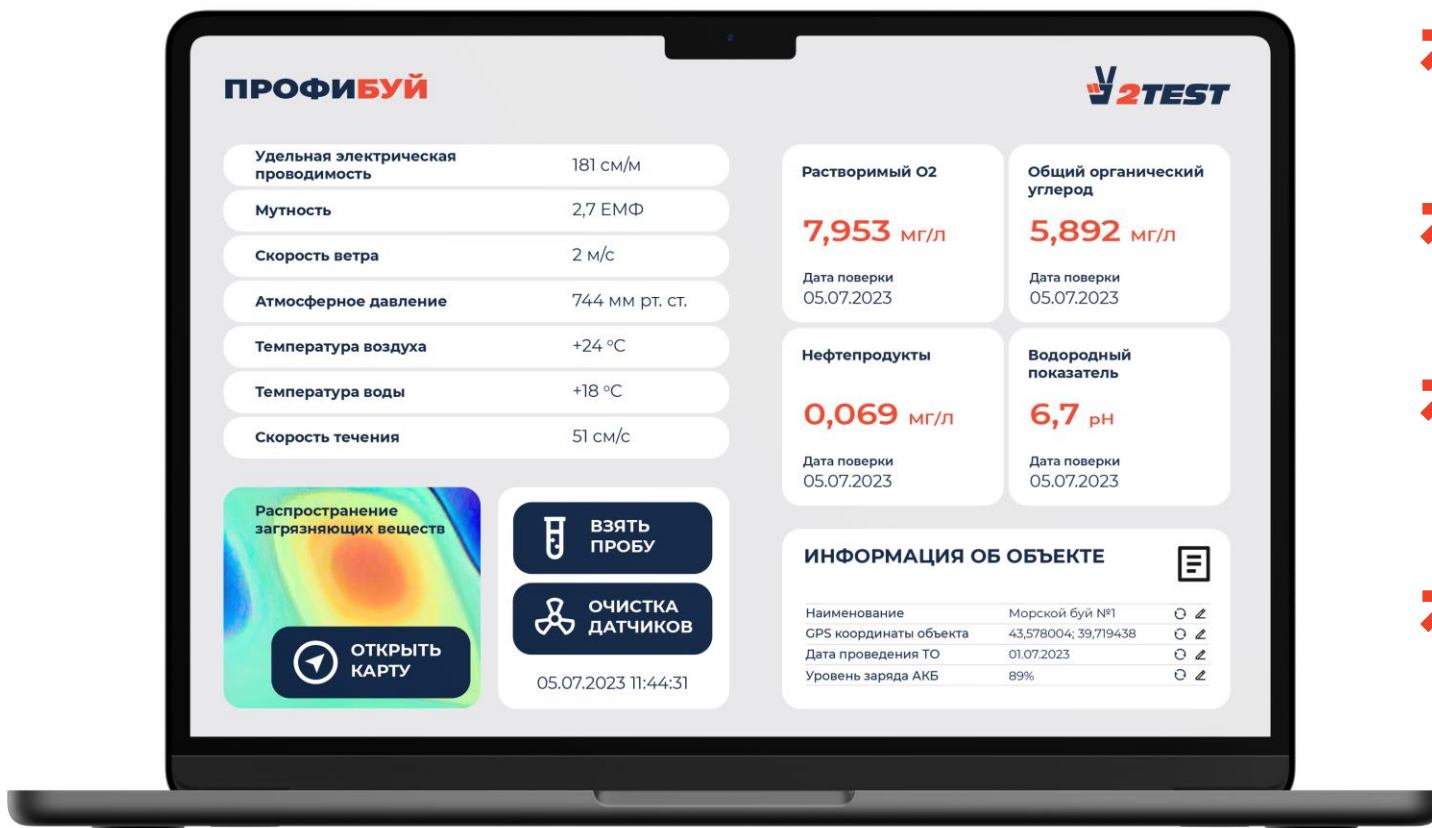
ПРОФИБУЙ

2TEST

| | |
|---|---|
| Удельная электрическая проводимость | 181 см/м |
| Мутность | 2,7 ЕМФ |
| Скорость ветра | 2 м/с |
| Атмосферное давление | 744 мм рт. ст. |
| Температура воздуха | +24 °С |
| Температура воды | +18 °С |
| Скорость течения | 51 см/с |

Растворимый О2
7,953 мг/л
Дата поверки
05.07.2023

Общий органический углерод
5,892 мг/л
Дата поверки
05.07.2023

Нефтепродукты
0,069 мг/л
Дата поверки
05.07.2023

Водородный показатель
6,7 pH
Дата поверки
05.07.2023

Распространение загрязняющих веществ

ОТКРЫТЬ КАРТУ

ВЗЯТЬ ПРОБУ

ОЧИСТКА ДАТЧИКОВ

05.07.2023 11:44:31

ИНФОРМАЦИЯ ОБ ОБЪЕКТЕ

| | |
|---|---|
| Наименование | Морской буй №1 |
| GPS координаты объекта | 43,578004; 39,719438 |
| Дата проведения ТО | 01.07.2023 |
| Уровень заряда АКБ | 89% |